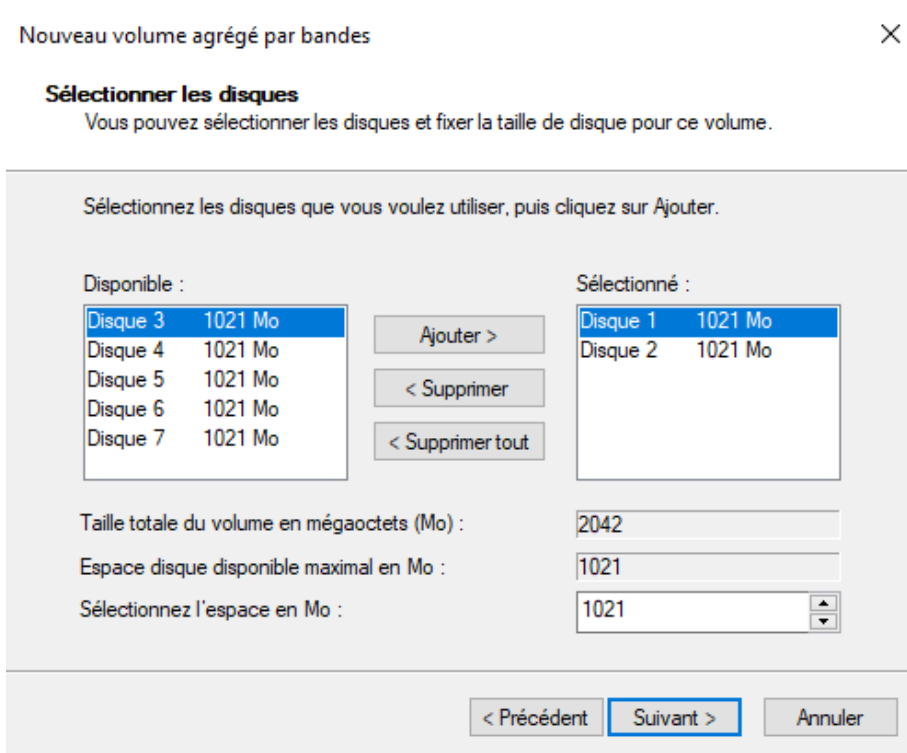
Nouveau volume agrégé par bandes

×

**Sélectionner les disques**
Vous pouvez sélectionner les disques et fixer la taille de disque pour ce volume.

Sélectionnez les disques que vous voulez utiliser, puis cliquez sur Ajouter.

Disponible :

Disque 3 1021 Mo
Disque 4 1021 Mo
Disque 5 1021 Mo
Disque 6 1021 Mo
Disque 7 1021 Mo

Ajouter >

< Supprimer

< Supprimer tout

Sélectionné :

Disque 1 1021 Mo
Disque 2 1021 Mo

Taille totale du volume en mégaoctets (Mo) : 2042

Espace disque disponible maximal en Mo : 1021

Sélectionnez l'espace en Mo : 1021

< Précédent Suivant > Annuler